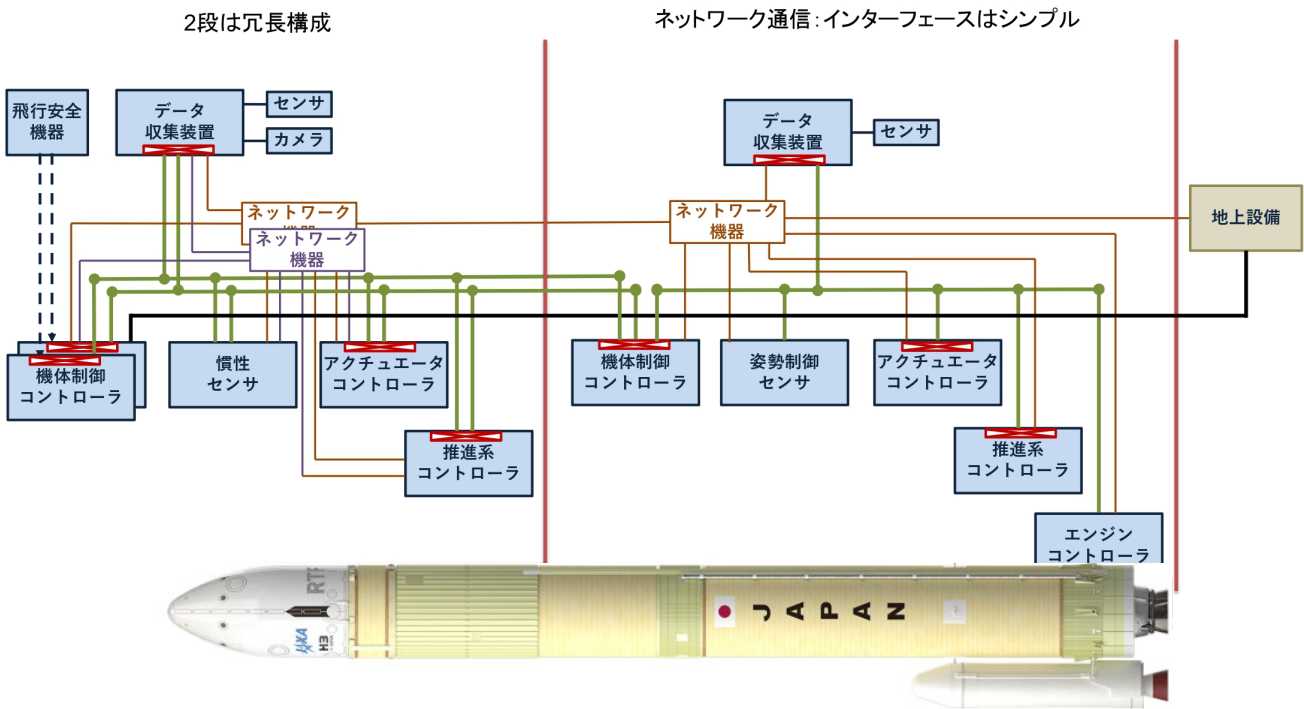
2段は冗長構成

ネットワーク通信：インターフェースはシンプル

飛行安全機器

データ収集装置

センサ

カメラ

ネットワーク機器

ネットワーク機器

機体制御コントローラ

慣性センサ

アクチュエータコントローラ

推進系コントローラ

データ収集装置

センサ

ネットワーク機器

地上設備

機体制御コントローラ

姿勢制御センサ

アクチュエータコントローラ

推進系コントローラ

エンジンコントローラ

JAPAN

JAXA

H3